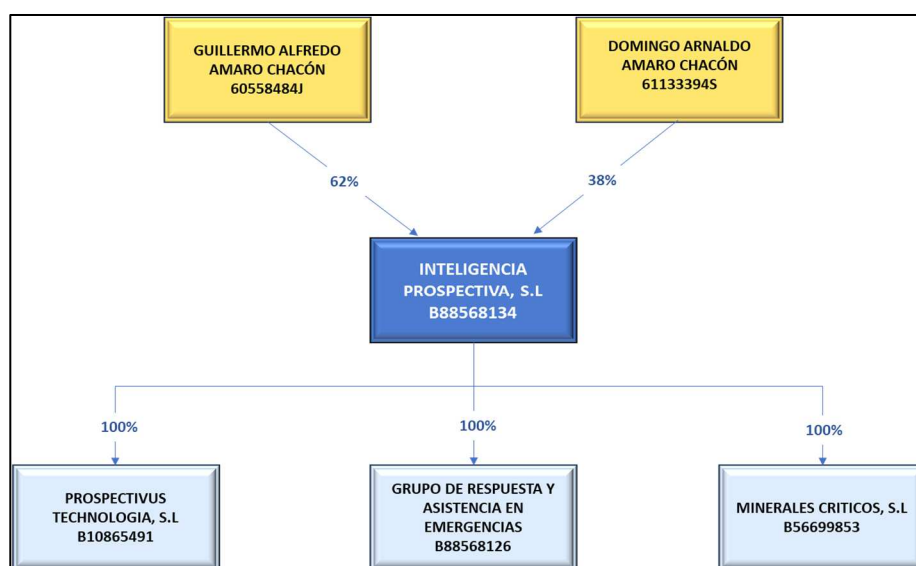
GUILLERMO ALFREDO AMARO CHACÓN 60558484J

DOMINGO ARNALDO AMARO CHACÓN 61133394S

62%

38%

INTELIGENCIA PROSPECTIVA, S.L B88568134

100%

100%

100%

PROSPECTIVUS TECHNOLOGIA, S.L B10865491

GRUPO DE RESPUESTA Y ASISTENCIA EN EMERGENCIAS B88568126

MINERALES CRITICOS, S.L B56699853